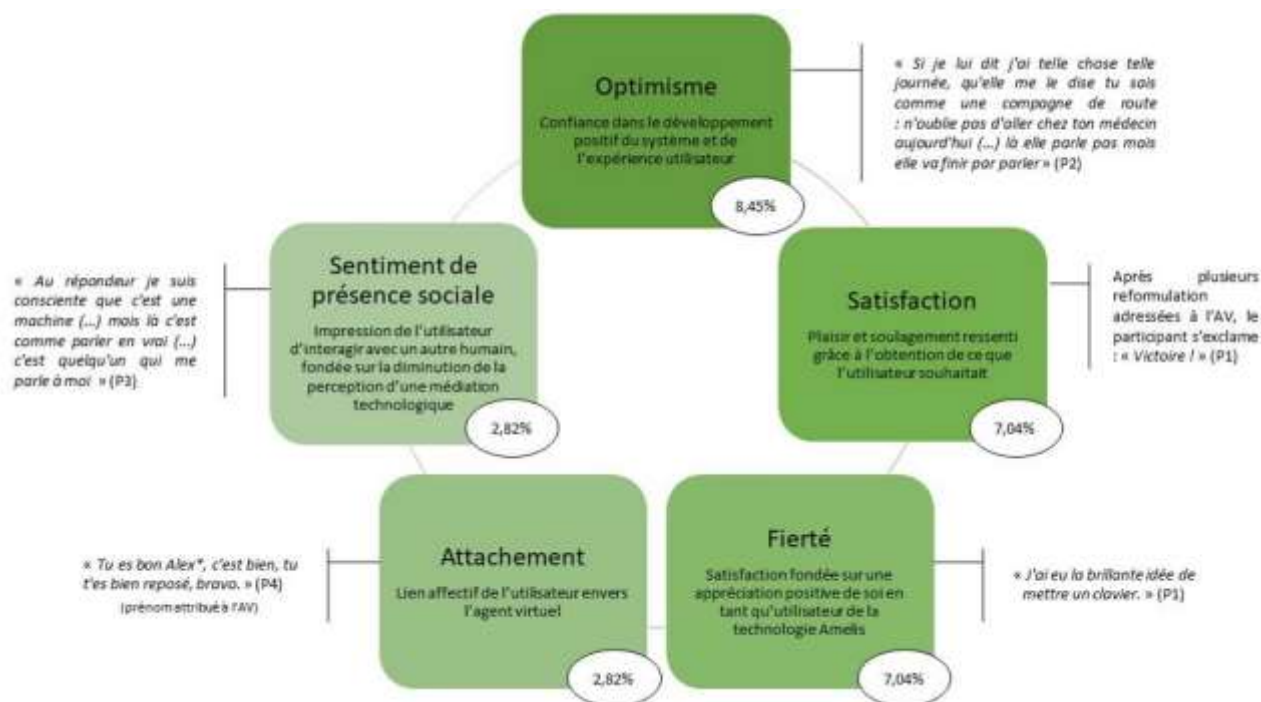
Optimisme

Confiance dans le développement positif du système et de l'expérience utilisateur

8,45%

« Si je lui dit j'ai telle chose telle journée, qu'elle me le dise tu sais comme une compagne de route : n'oublie pas d'aller chez ton médecin aujourd'hui (...) là elle parle pas mais elle va finir par parler » (P2)

Sentiment de présence sociale

Impression de l'utilisateur d'interagir avec un autre humain, fondée sur la diminution de la perception d'une médiation technologique

2,82%

« Au répondeur je suis consciente que c'est une machine (...) mais là c'est comme parler en vrai (...) c'est quelqu'un qui me parle à moi » (P3)

Satisfaction

Plaisir et soulagement ressenti grâce à l'obtention de ce que l'utilisateur souhaitait

7,04%

Après plusieurs reformulation adressées à l'AV, le participant s'exclame : « Victoire ! » (P1)

Attachement

Lien affectif de l'utilisateur envers l'agent virtuel

2,82%

« Tu es bon Alex*, c'est bien, tu t'es bien reposé, bravo. » (P4)

(prénom attribué à l'AV)

Fierté

Satisfaction fondée sur une appréciation positive de soi en tant qu'utilisateur de la technologie Amelis

7,04%

« J'ai eu la brillante idée de mettre un clavier. » (P1)